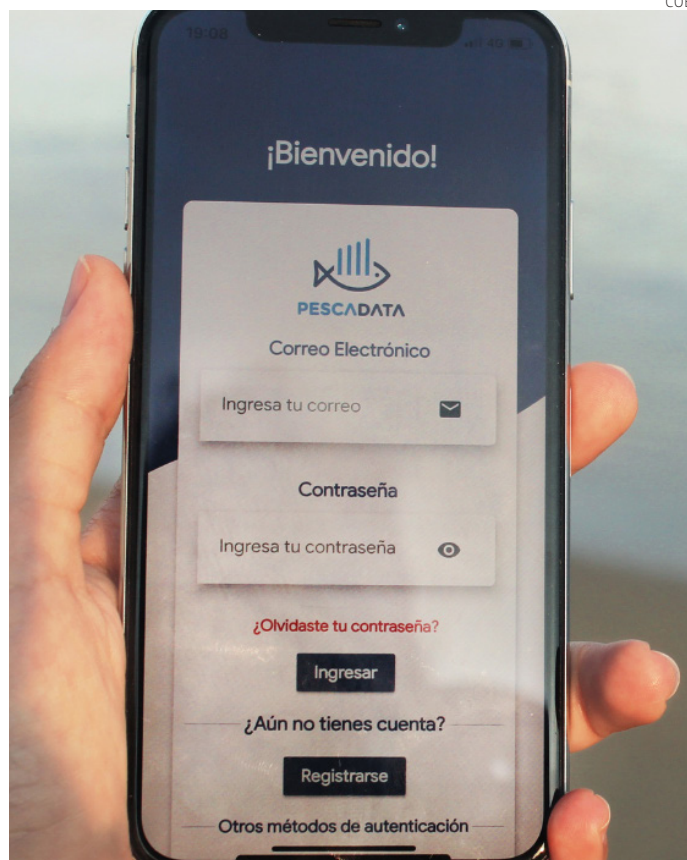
19:08

4G

¡Bienvenido!

PESCADATA

Correo Electrónico

Ingresa tu correo

Contraseña

Ingresa tu contraseña

¿Olvidaste tu contraseña?

Ingresar

¿Aún no tienes cuenta?

Registrarse

Otros métodos de autenticación